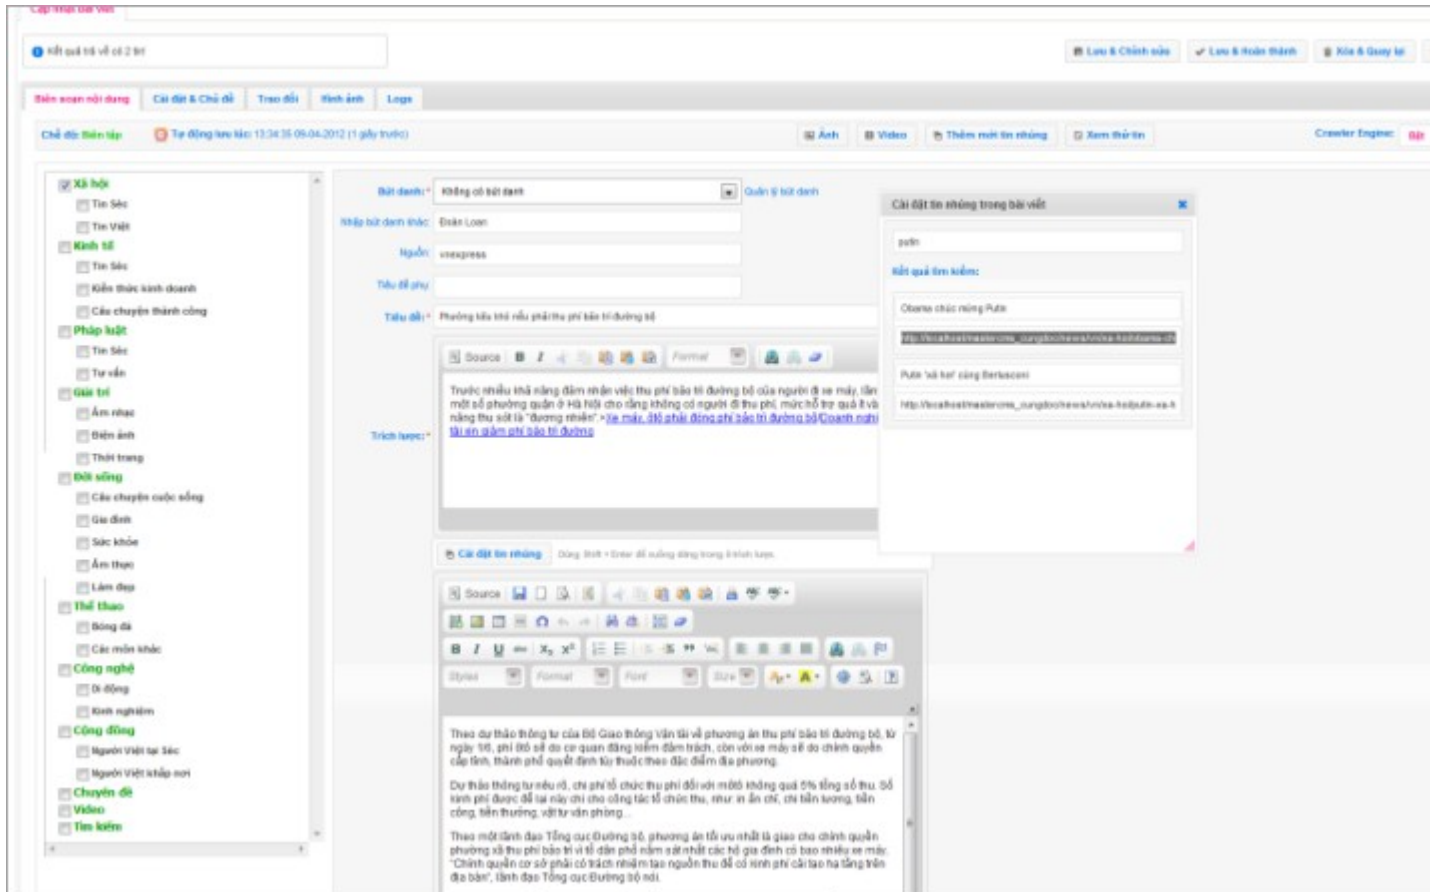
Cập nhật bài viết

Kết quả trả về có 2 tin

Lưu & Chỉnh sửa
Lưu & Hoàn thành
Xóa & Quay lại

Biên soạn nội dung
Cài đặt & Chủ đề
Trao đổi
Hình ảnh
Logs

Chế độ: Biên tập
Tự động lưu lúc: 13:34:35 09-04-2012 (1 giây trước)
Ảnh
Video
Thêm mới tin nhúng
Xem thử tin
Crawler Engine:
Bật

Xã hội
Tin Sóc
Tin Việt
Kinh tế
Tin Sóc
Kiến thức kinh doanh
Câu chuyện thành công
Pháp luật
Tin Sóc
Tư vấn
Giải trí
Âm nhạc
Điện ảnh
Thời trang
Đời sống
Câu chuyện cuộc sống
Gia đình
Sức khỏe
Ẩm thực
Làm đẹp
Thể thao
Bóng đá
Các môn khác
Công nghệ
Di động
Kinh nghiệm
Cộng đồng
Người Việt tại Séc
Người Việt khắp nơi
Chuyên đề
Video
Tìm kiếm

Bút danh:* Không có bút danh
Quản lý bút danh
Nhập bút danh khác: Đoàn Loan
Nguồn: vnexpress
Tiêu đề phụ
Tiêu đề:* Phương án thu phí bảo trì đường bộ

Source
Format

Trích lược:*
Trước nhiều khả năng đảm nhận việc thu phí bảo trì đường bộ của người đi xe máy, lãnh đạo một số phường quận ở Hà Nội cho rằng không có người đi thu phí, mức hỗ trợ quá ít và khả năng thu sót là "đương nhiên". Xe máy, ôtô phải đóng phí bảo trì đường bộ/Doanh nghiệp lãi ền giảm phí bảo trì đường

Cài đặt tin nhúng
Dùng Shift + Enter để xuống dòng trong trích lược

Source
Styles
Format
Font
Size

Theo dự thảo thông tư của Bộ Giao thông Vận tải về phương án thu phí bảo trì đường bộ, từ ngày 1/6, phí đối với xe mô tô do cơ quan đăng kiểm đảm trách, còn với xe máy sẽ do chính quyền cấp tỉnh, thành phố quyết định tùy thuộc theo đặc điểm địa phương.

Dự thảo thông tư nêu rõ, chi phí tổ chức thu phí đối với môtô không quá 5% tổng số thu. Số kinh phí được để lại này chi cho công tác tổ chức thu, như in ấn chỉ, chi tiền lương, tiền công, tiền thưởng, vật tư văn phòng...

Theo một lãnh đạo Tổng cục Đường bộ, phương án tối ưu nhất là giao cho chính quyền phường xã thu phí bảo trì vì tổ dân phố nắm sát nhất các hộ gia đình có bao nhiêu xe máy. "Chính quyền cơ sở phải có trách nhiệm tạo nguồn thu để có kinh phí cải tạo hạ tầng trên địa bàn", lãnh đạo Tổng cục Đường bộ nói.

Cài đặt tin nhúng trong bài viết
putin
Kết quả tìm kiếm:
Obama chúc mừng Putin
http://localhost/mastercms_cungdocnews/vn/xa-hoi/obama-ch
Putin 'xả hơi' cùng Berlusconi
http://localhost/mastercms_cungdocnews/vn/xa-hoi/putin-xa-h